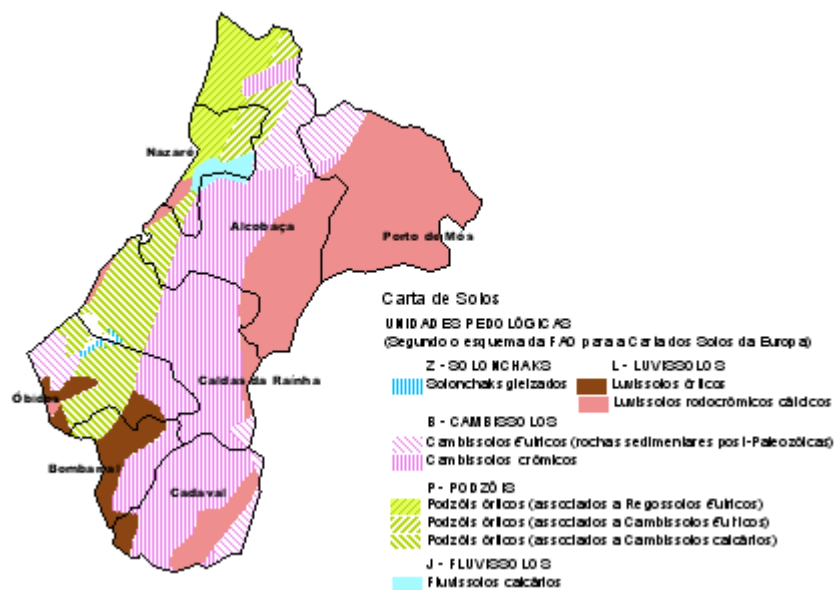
Nazaré

Alcobaça

Porto de Mós

Caldas da Rainha

Óbidos

Bombarral

Cadaval

Carta de Solos

UNIDADES PEDOLÓGICAS
(Segundo o esquema da FAO para a Carta dos Solos da Europa)

Z - SOLONCHAKS
Solonchaks gleizados

L - LUVISSOLOS
Luvissolos órticos
Luvissolos rodocrômicos cálcicos

B - CAMBISSOLOS
Cambissolos êutricos (rochas sedimentares post-Paleozóicas)
Cambissolos crômicos

P - PODZÓIS
Podzóis órticos (associados a Regossolos êutricos)
Podzóis órticos (associados a Cambissolos êutricos)
Podzóis órticos (associados a Cambissolos calcários)

J - FLUVISSOLOS
Fluvissolos calcários